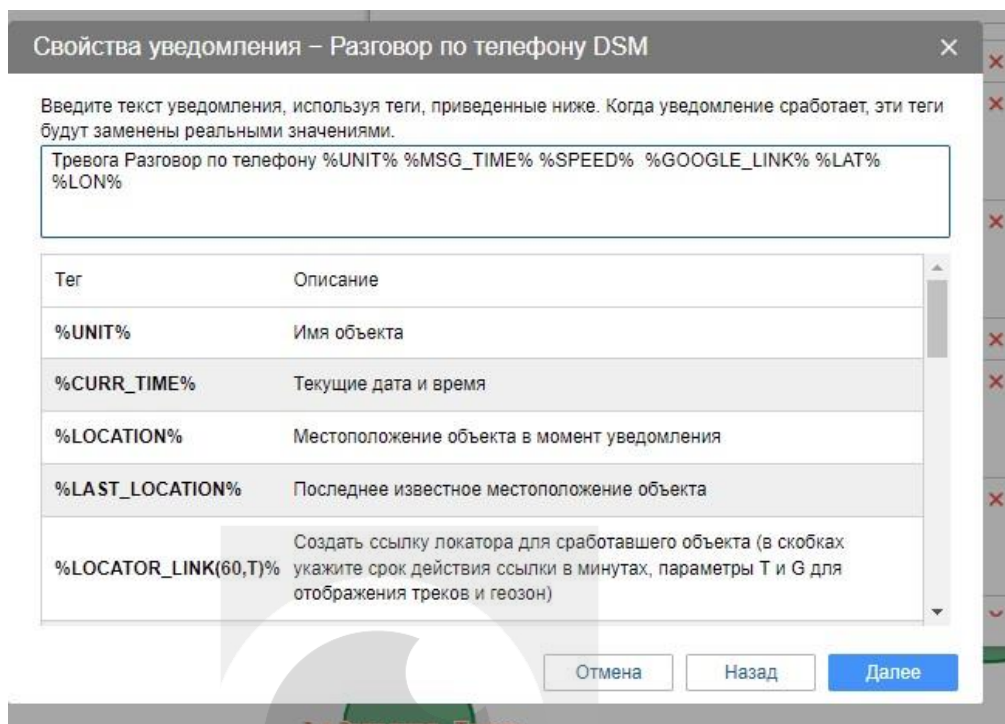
Свойства уведомления – Разговор по телефону DSM ×

Введите текст уведомления, используя теги, приведенные ниже. Когда уведомление сработает, эти теги будут заменены реальными значениями.

Тревога Разговор по телефону %UNIT% %MSG_TIME% %SPEED% %GOOGLE_LINK% %LAT% %LON%

| Тег | Описание |
|---|---|
| %UNIT% | Имя объекта |
| %CURR_TIME% | Текущие дата и время |
| %LOCATION% | Местоположение объекта в момент уведомления |
| %LAST_LOCATION% | Последнее известное местоположение объекта |
| %LOCATOR_LINK(60,T)% | Создать ссылку локатора для сработавшего объекта (в скобках укажите срок действия ссылки в минутах, параметры T и G для отображения треков и геозон) |

Отмена Назад Далее